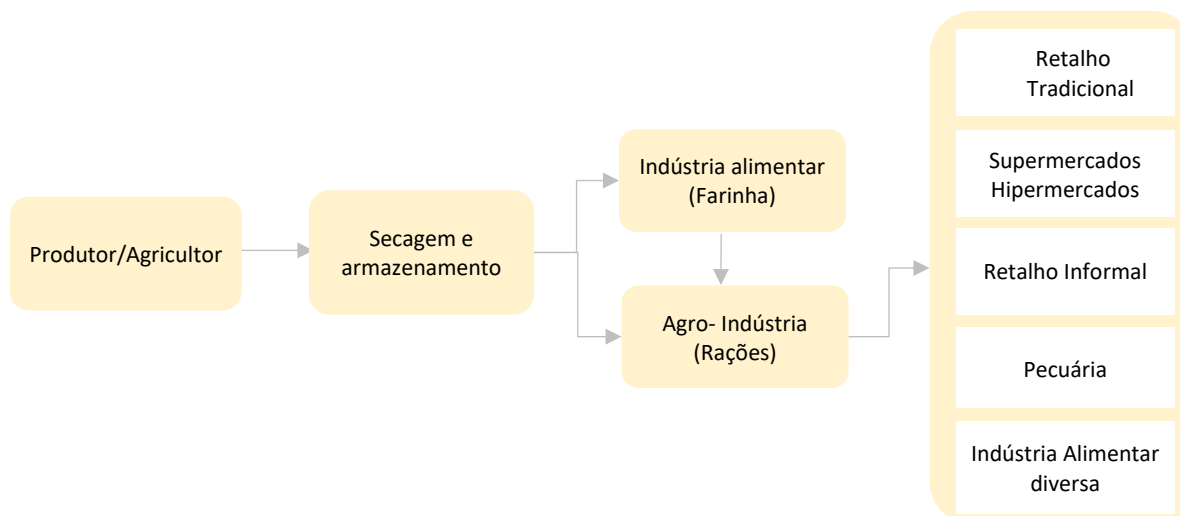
Produtor/Agricultor

Secagem e armazenamento

Indústria alimentar (Farinha)

Agro- Indústria (Rações)

Retalho Tradicional

Supermercados Hipermercados

Retalho Informal

Pecuária

Indústria Alimentar diversa